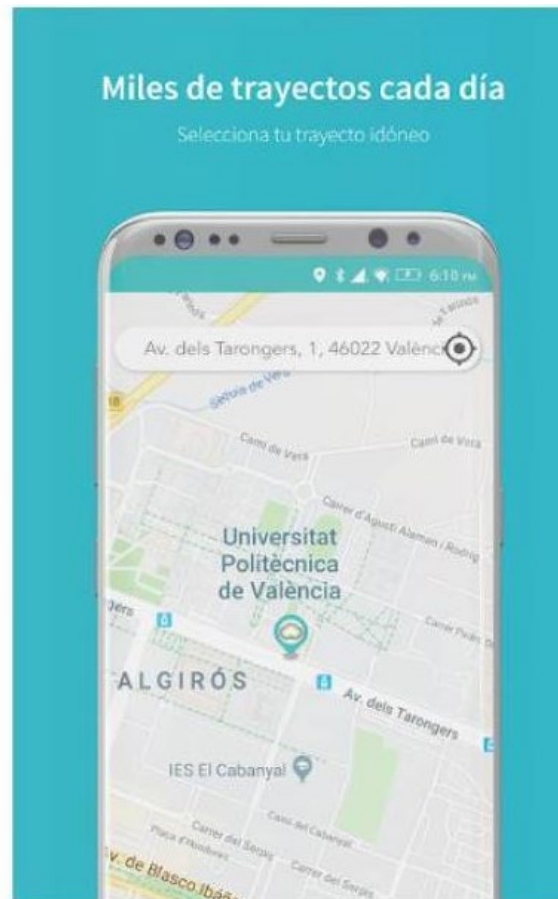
Miles de trayectos cada día

Selecciona tu trayecto idóneo

6:10 PM

Av. dels Tarongers, 1, 46022 Valènci

Camí de Vera

Camí de Vera

Carrer d'Agustí Alamán i Rodrig

Universitat
Politècnica
de València

Carrer Pedro

ALGIRÓS

Av. dels Tarongers

IES El Cabanyal

Carrer del Serpis

Carrer del Serpis

Av. de Blasco Ibáñ